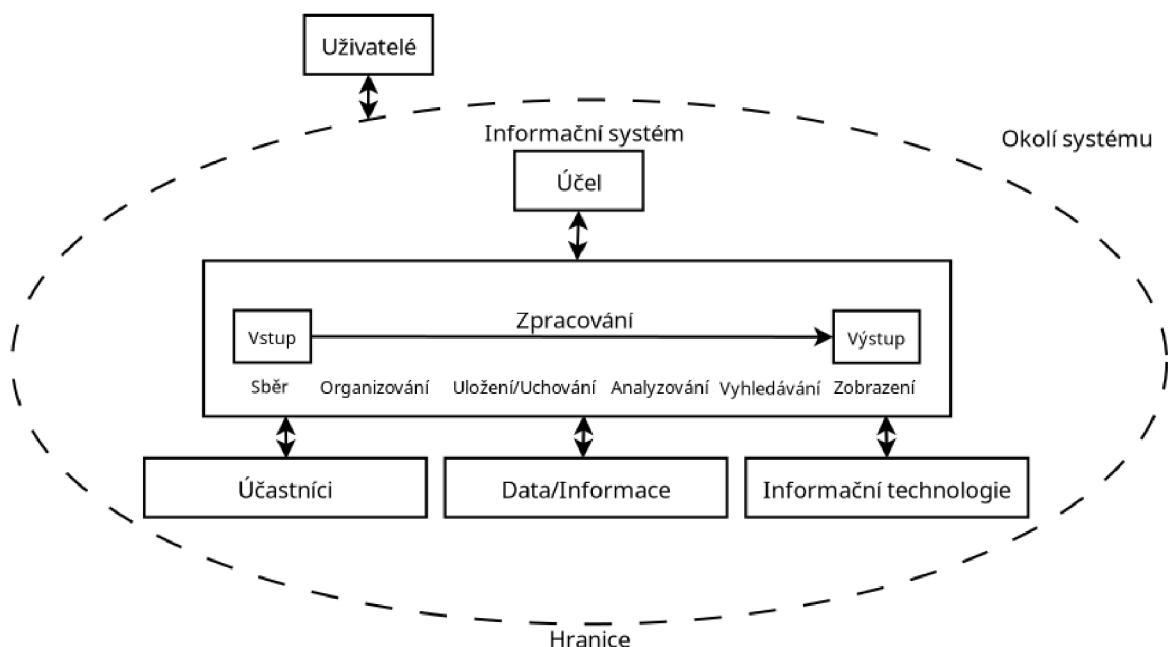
Uživatelé

Informační systém

Okolí systému

Účel

Vstup

Zpracování

Výstup

Sběr Organizování Uložení/Uchování Analyzování Vyhledávání Zobrazení

Účastníci

Data/Informace

Informační technologie

Hranice